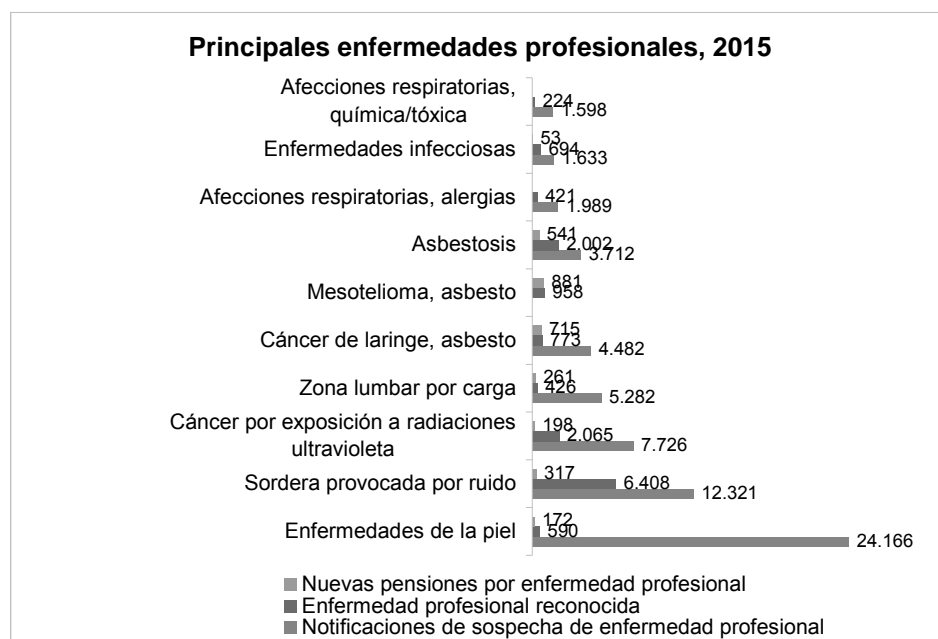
Principales enfermedades profesionales, 2015

Afecciones respiratorias, química/tóxica
224
1.598

Enfermedades infecciosas
53
694
1.633

Afecciones respiratorias, alergias
421
1.989

Asbestosis
541
2.002
3.712

Mesotelioma, asbesto
881
958

Cáncer de laringe, asbesto
715
773
4.482

Zona lumbar por carga
261
426
5.282

Cáncer por exposición a radiaciones ultravioleta
198
2.065
7.726

Sordera provocada por ruido
317
6.408
12.321

Enfermedades de la piel
172
590
24.166

Nuevas pensiones por enfermedad profesional
Enfermedad profesional reconocida
Notificaciones de sospecha de enfermedad profesional